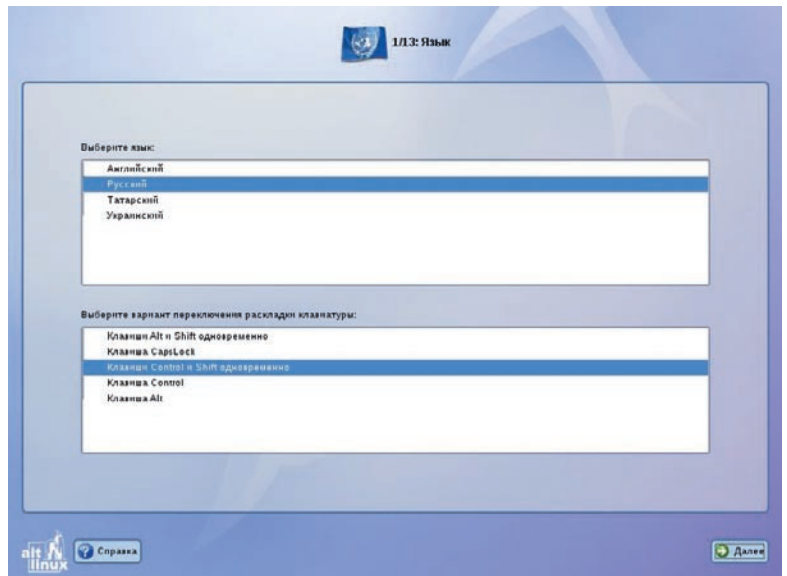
1/13: Язык

Выберите язык:

Английский
Русский
Татарский
Украинский

Выберите вариант переключения раскладки клавиатуры:

Клавиши Alt и Shift одновременно
Клавиша CapsLock
Клавиши Control и Shift одновременно
Клавиша Control
Клавиша Alt

alt linux

Справка

Далее